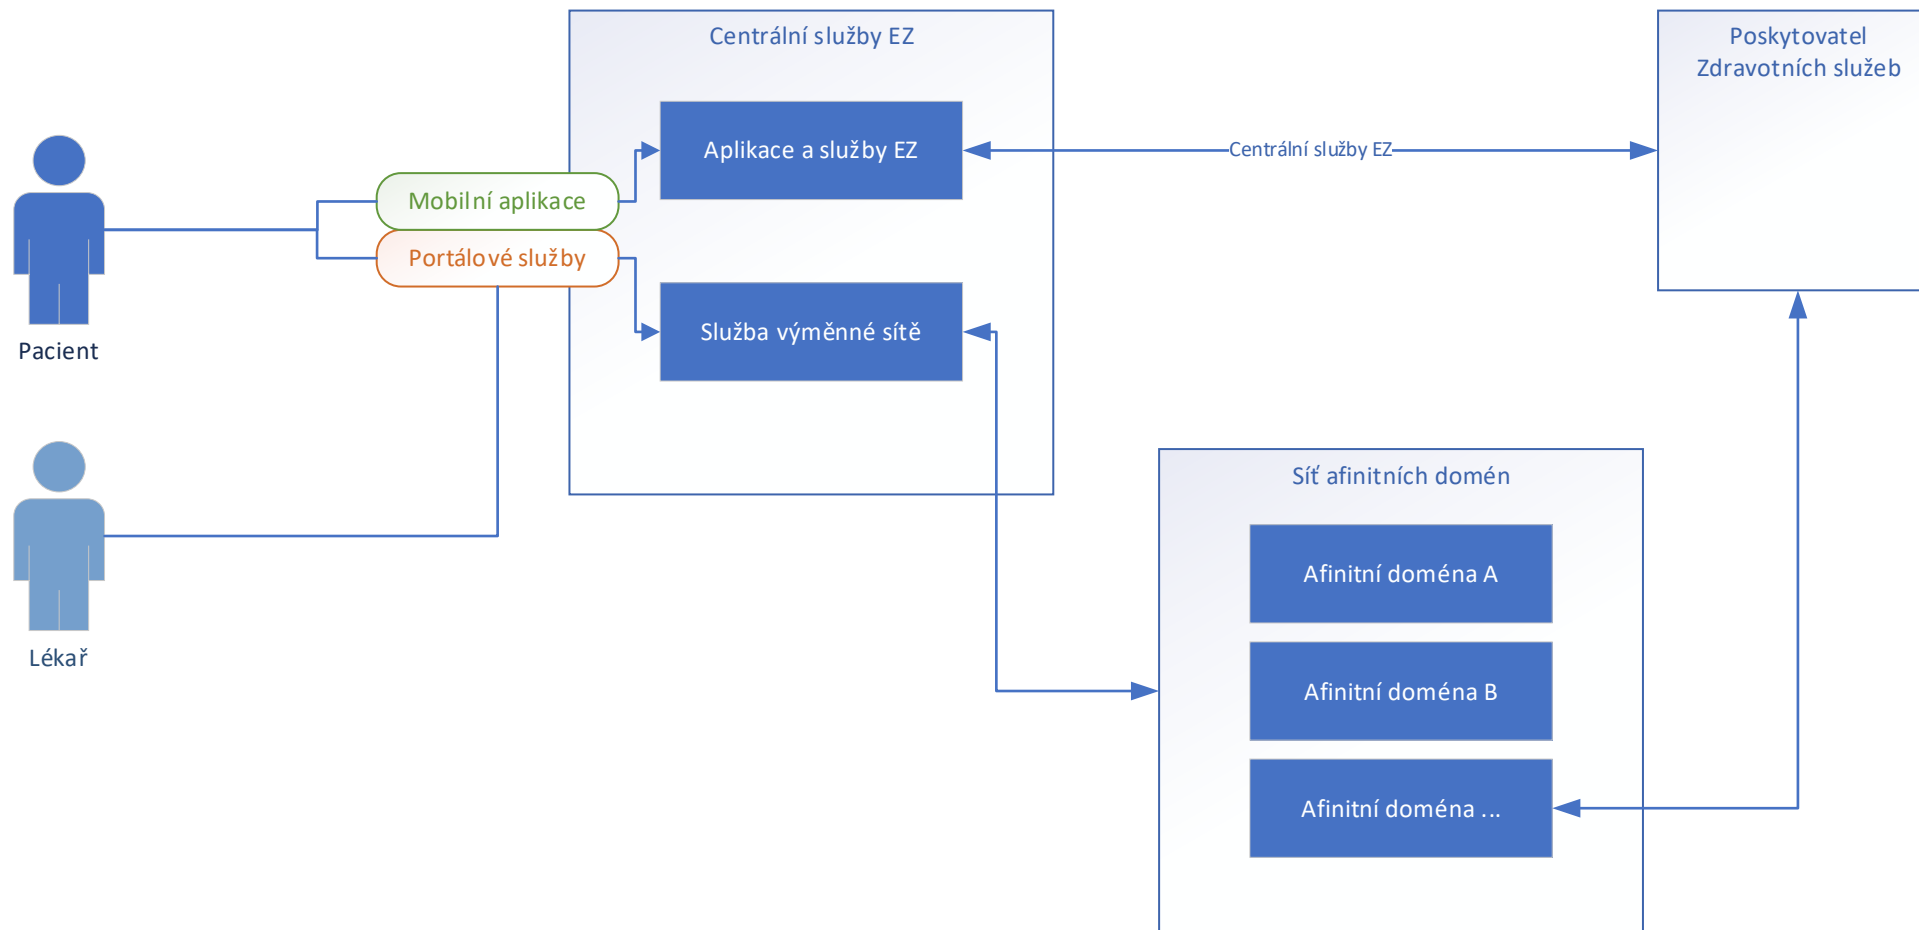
Centrální služby EZ

Aplikace a služby EZ

Služba výměnné sítě

Poskytovatel Zdravotních služeb

Centrální služby EZ

Mobilní aplikace

Portálové služby

Pacient

Lékař

Síť afinitních domén

Afinitní doména A

Afinitní doména B

Afinitní doména ...